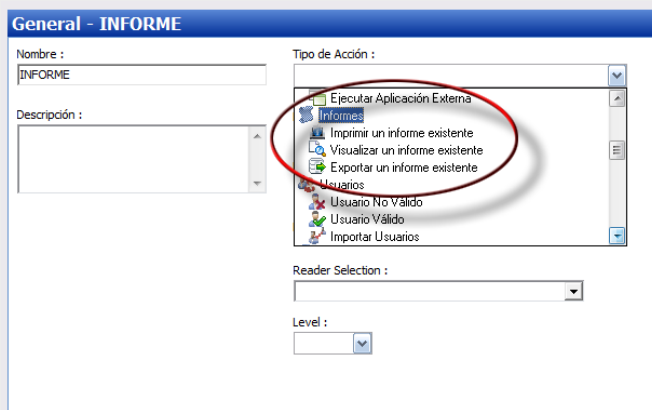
General - INFORME

Nombre :

INFORME

Descripción :

Tipo de Acción :

Ejecutar Aplicación Externa
Informes
Imprimir un informe existente
Visualizar un informe existente
Exportar un informe existente
Usuarios
Usuario No Válido
Usuario Válido
Importar Usuarios

Reader Selection :

Level :